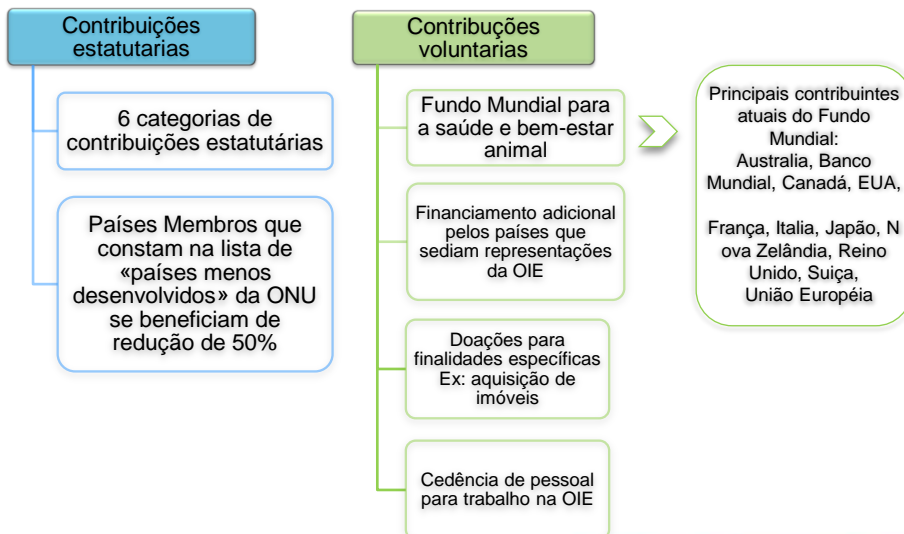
Contribuições estatutarias

6 categorias de contribuições estatutárias

Países Membros que constam na lista de «países menos desenvolvidos» da ONU se beneficiam de redução de 50%

Contribuções voluntarias

Fundo Mundial para a saúde e bem-estar animal

Financiamento adicional pelos países que sediam representações da OIE

Doações para finalidades específicas Ex: aquisição de imóveis

Cedência de pessoal para trabalho na OIE

Principais contribuintes atuais do Fundo Mundial: Australia, Banco Mundial, Canadá, EUA,

França, Italia, Japão, Nova Zelândia, Reino Unido, Suiça, União Européia